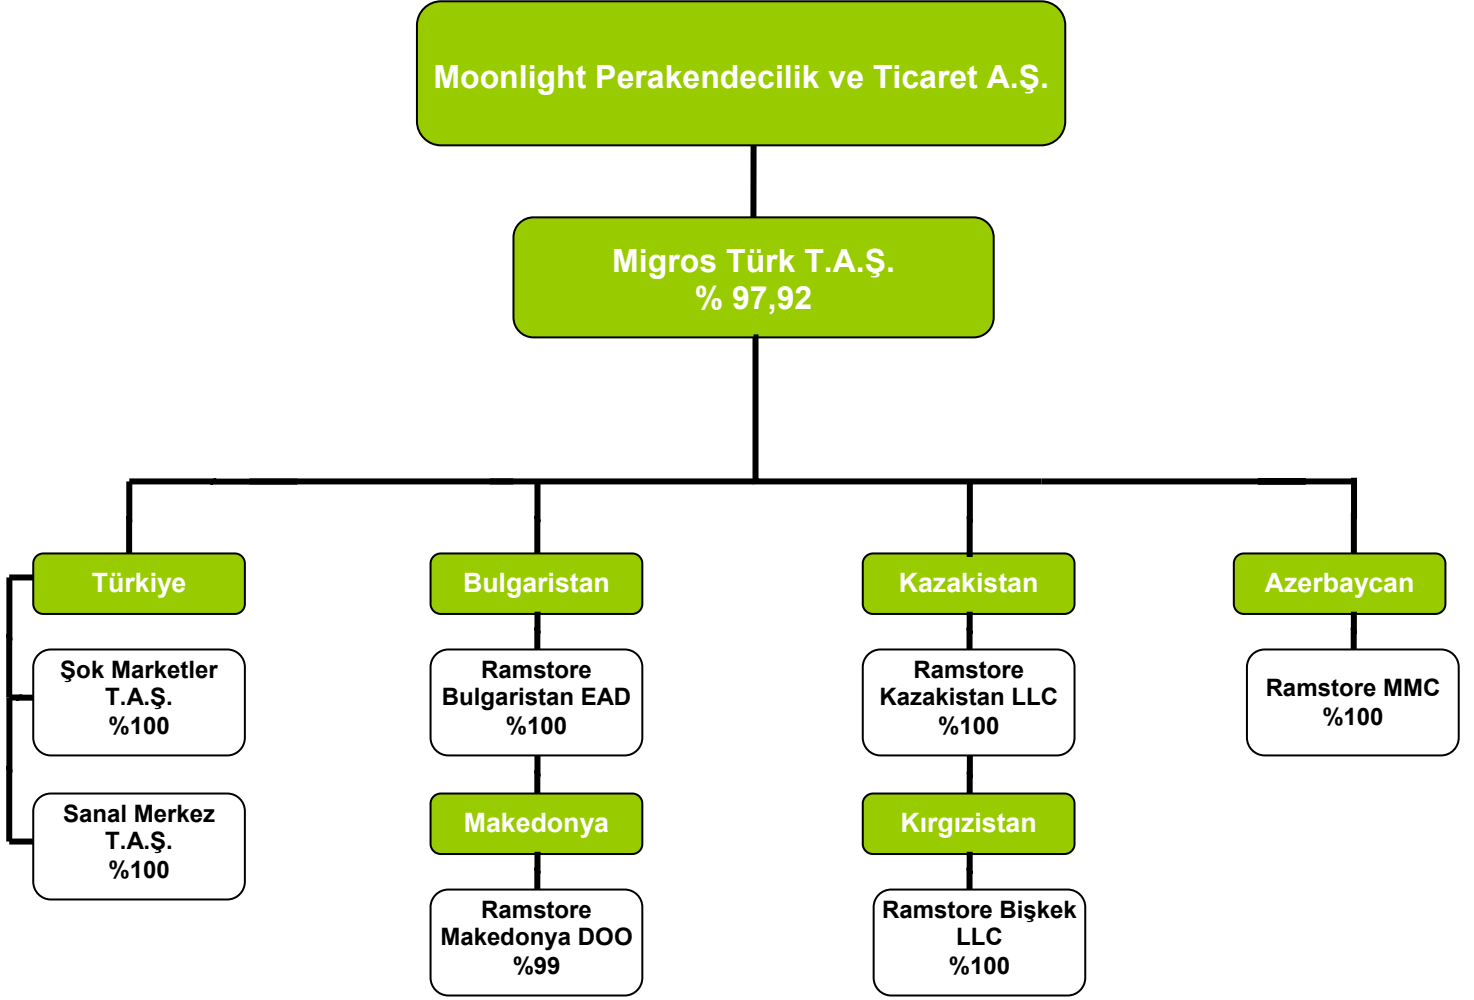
Moonlight Perakendecilik ve Ticaret A.Ş.

Migros Türk T.A.Ş.
% 97,92

Türkiye

Şok Marketler T.A.Ş. %100

Sanal Merkez T.A.Ş. %100

Bulgaristan

Ramstore Bulgaristan EAD %100

Makedonya

Ramstore Makedonya DOO %99

Kazakistan

Ramstore Kazakistan LLC %100

Kırgızistan

Ramstore Bişkek LLC %100

Azerbaycan

Ramstore MMC %100